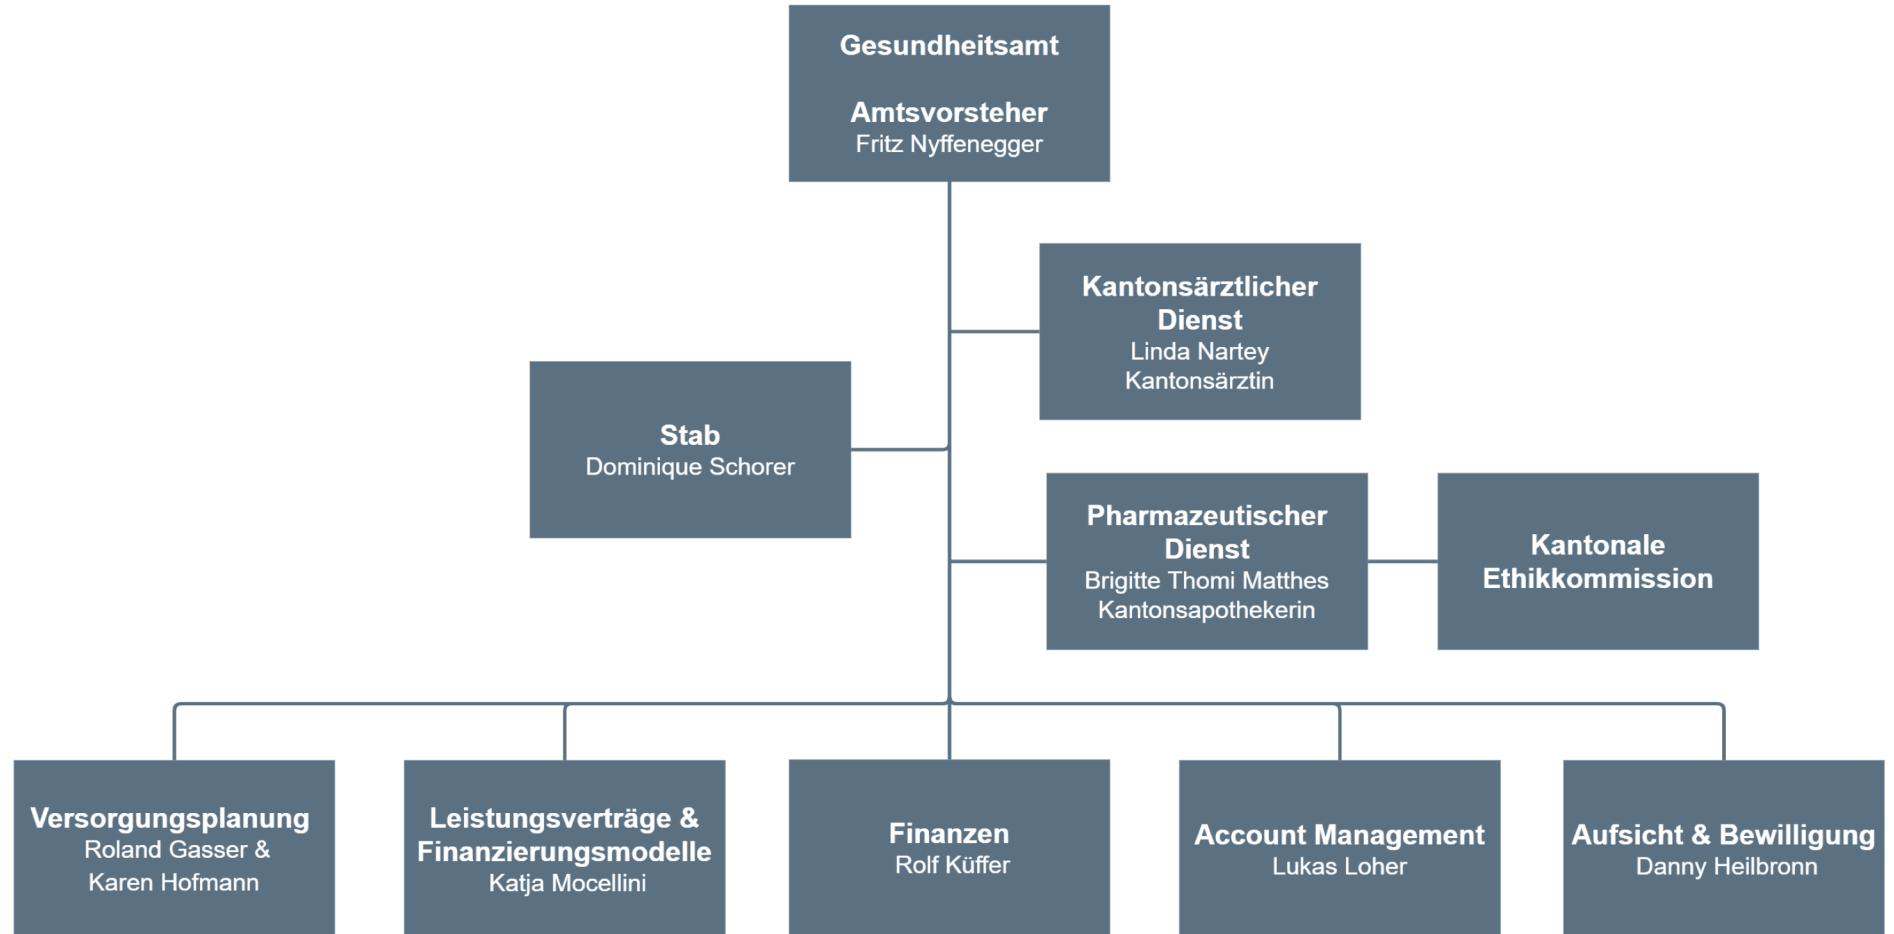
Gesundheitsamt

Amtsvorsteher
Fritz Nyffenegger

Kantonsärztlicher Dienst
Linda Nartey
Kantonsärztin

Stab
Dominique Schorer

Pharmazeutischer Dienst
Brigitte Thomi Matthes
Kantonsapothekerin

Kantonale Ethikkommission

Versorgungsplanung
Roland Gasser &
Karen Hofmann

Leistungsverträge & Finanzierungsmodelle
Katja Mocellini

Finanzen
Rolf Küffer

Account Management
Lukas Loher

Aufsicht & Bewilligung
Danny Heilbronn